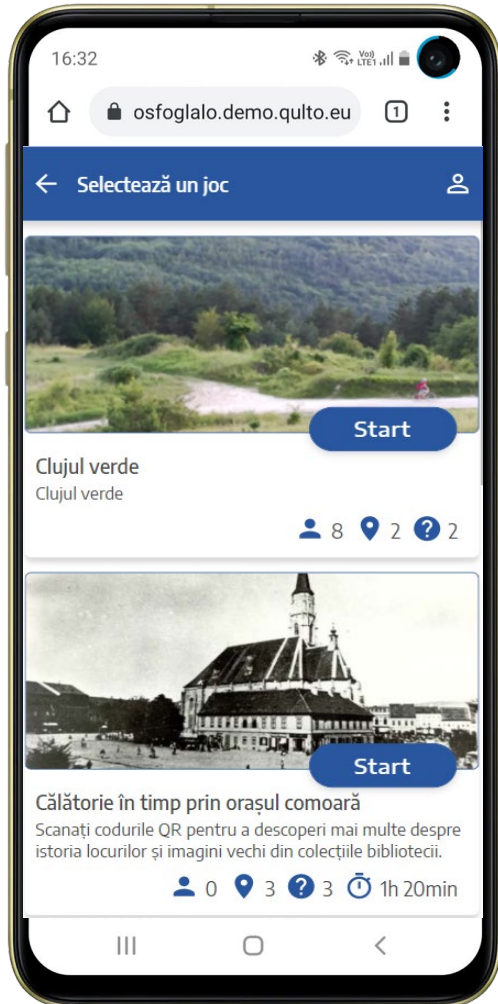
16:32

osfoglalo.demo.qulto.eu

1

Selectează un joc

Start

Clujul verde

Clujul verde

8 2 2

Start

Călătorie în timp prin orașul comoară

Scanați codurile QR pentru a descoperi mai multe despre istoria locurilor și imagini vechi din colecțiile bibliotecii.

0 3 3 1h 20min